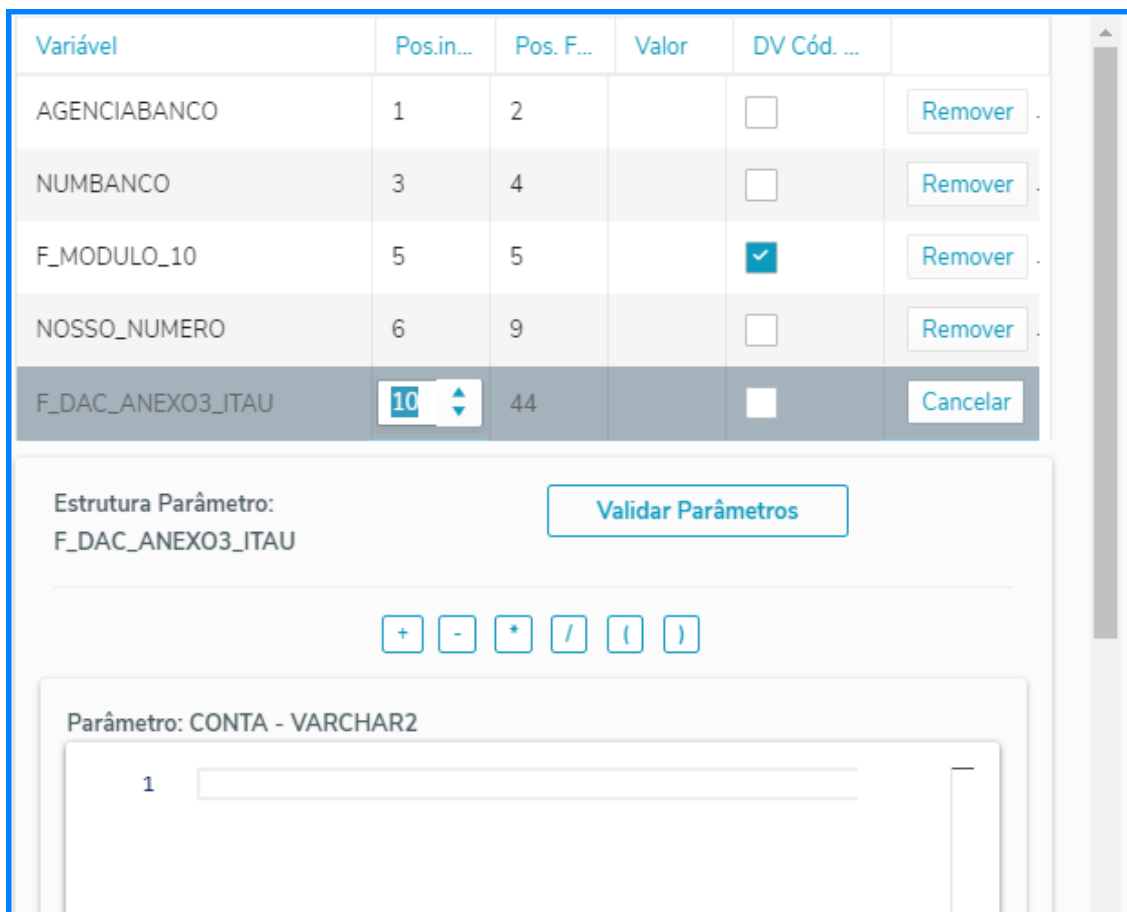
| Variável | Pos.in... | Pos. F... | Valor | DV Cód. ... | |
|---|---|---|---|---|---|
| AGENCIABANCO | 1 | 2 | | | Remover |
| NUMBANCO | 3 | 4 | | | Remover |
| F_MODULO_10 | 5 | 5 | | | Remover |
| NOSSO_NUMERO | 6 | 9 | | | Remover |
| F_DAC_ANEXO3_ITAU | 10 | 44 | | | Cancelar |

Estrutura Parâmetro:
F_DAC_ANEXO3_ITAU

Validar Parâmetros

+ - * / ( )

Parâmetro: CONTA - VARCHAR2

1